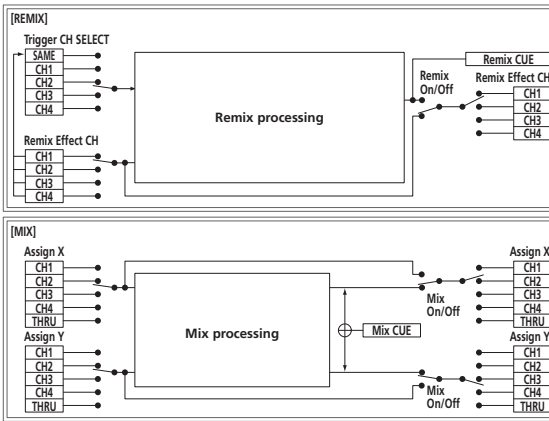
[REMIX]

Trigger CH SELECT

SAME
CH1
CH2
CH3
CH4

Remix Effect CH

CH1
CH2
CH3
CH4

Remix processing

Remix CUE

Remix On/Off

Remix Effect CH

CH1
CH2
CH3
CH4

[MIX]

Assign X

CH1
CH2
CH3
CH4
THRU

Assign Y

CH1
CH2
CH3
CH4
THRU

Mix processing

Mix CUE

Mix On/Off

Mix On/Off

Assign X

CH1
CH2
CH3
CH4
THRU

Assign Y

CH1
CH2
CH3
CH4
THRU